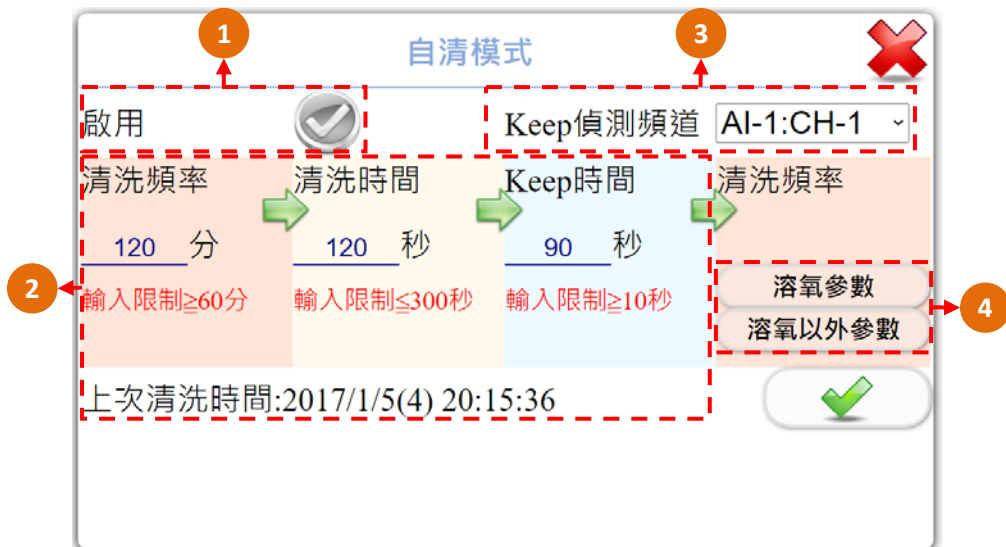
1

自清模式

3

啟用

Keep偵測頻道 AI-1:CH-1

清洗頻率

120 分

輸入限制≧60分

清洗時間

120 秒

輸入限制≦300秒

Keep時間

90 秒

輸入限制≧10秒

清洗頻率

2

溶氧參數

溶氧以外參數

4

上次清洗時間:2017/1/5(4) 20:15:36